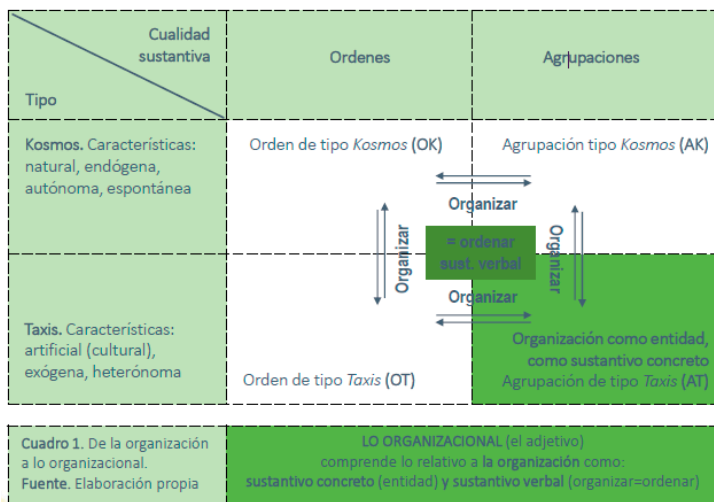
| Cualidad sustantiva / Tipo | Ordenes | Agrupaciones |
|---|---|---|
| **Kosmos.** Características: natural, endógena, autónoma, espontánea | Orden de tipo *Kosmos* (OK) | Agrupación tipo *Kosmos* (AK) |
| **Taxis.** Características: artificial (cultural), exógena, heterónoma | Orden de tipo *Taxis* (OT) | **Organización como entidad, como sustantivo concreto** Agrupación de tipo *Taxis* (AT) |

**Organizar**

**Organizar**

**= ordenar sust. verbal**

**Organizar**

**Organizar**

**Cuadro 1.** De la organización a lo organizacional. **Fuente.** Elaboración propia

**LO ORGANIZACIONAL** (el adjetivo) comprende lo relativo a **la organización** como: **sustantivo concreto** (entidad) **y sustantivo verbal** (organizar=ordenar)